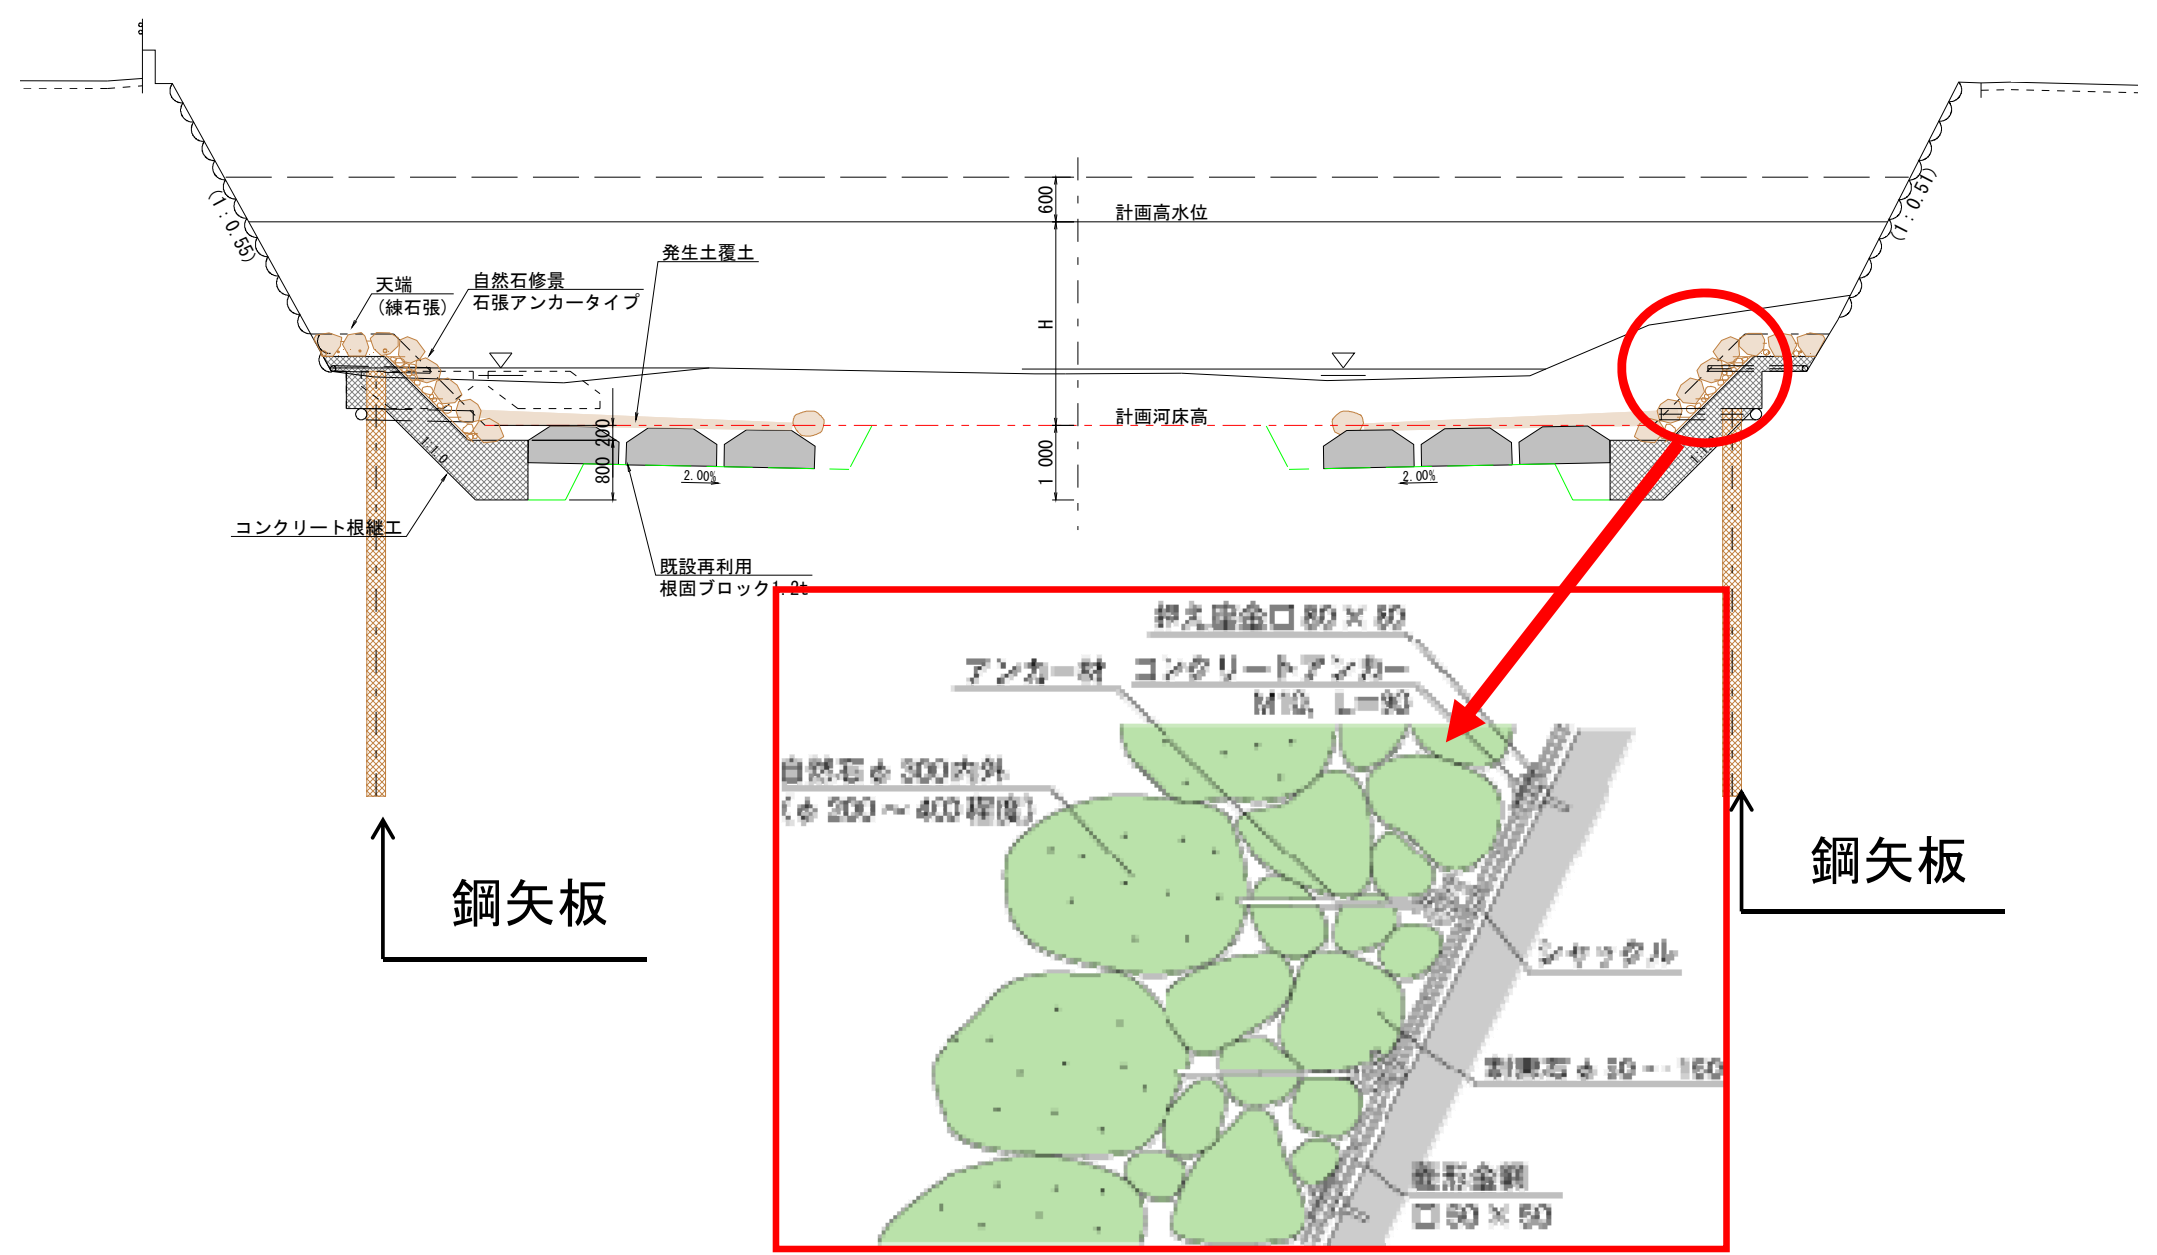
(1：0.55)

(1：0.5)

600

計画高水位

発生土覆土

天端
(練石張)

自然石修景
石張アンカータイプ

H

計画河床高

200

800

1 000

1：1.0

2.00%

2.00%

コンクリート根継工

既設再利用
根固ブロック1.2t

押え金口 80×80

アンカー材 コンクリートアンカー
M10, L=90

自然石φ300内外
(φ200～400程度)

シャックル

割栗石φ50～150

菱形金網
口 50×50

鋼矢板

鋼矢板